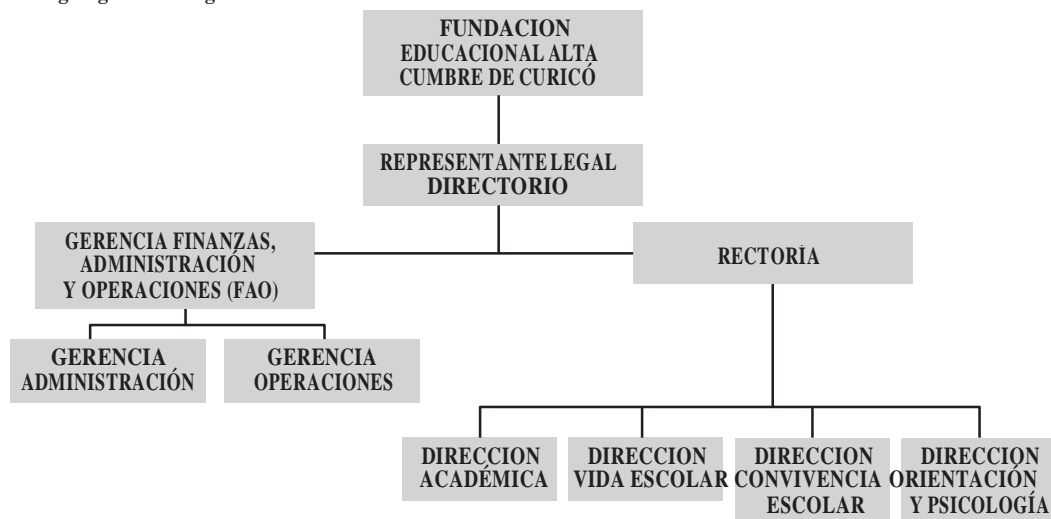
FUNDACION EDUCACIONAL ALTA CUMBRE DE CURICÓ

REPRESENTANTE LEGAL DIRECTORIO

GERENCIA FINANZAS, ADMINISTRACIÓN Y OPERACIONES (FAO)

RECTORÍA

GERENCIA ADMINISTRACIÓN

GERENCIA OPERACIONES

DIRECCION ACADÉMICA

DIRECCION VIDA ESCOLAR

DIRECCION CONVIVENCIA ESCOLAR

DIRECCION ORIENTACIÓN Y PSICOLOGÍA